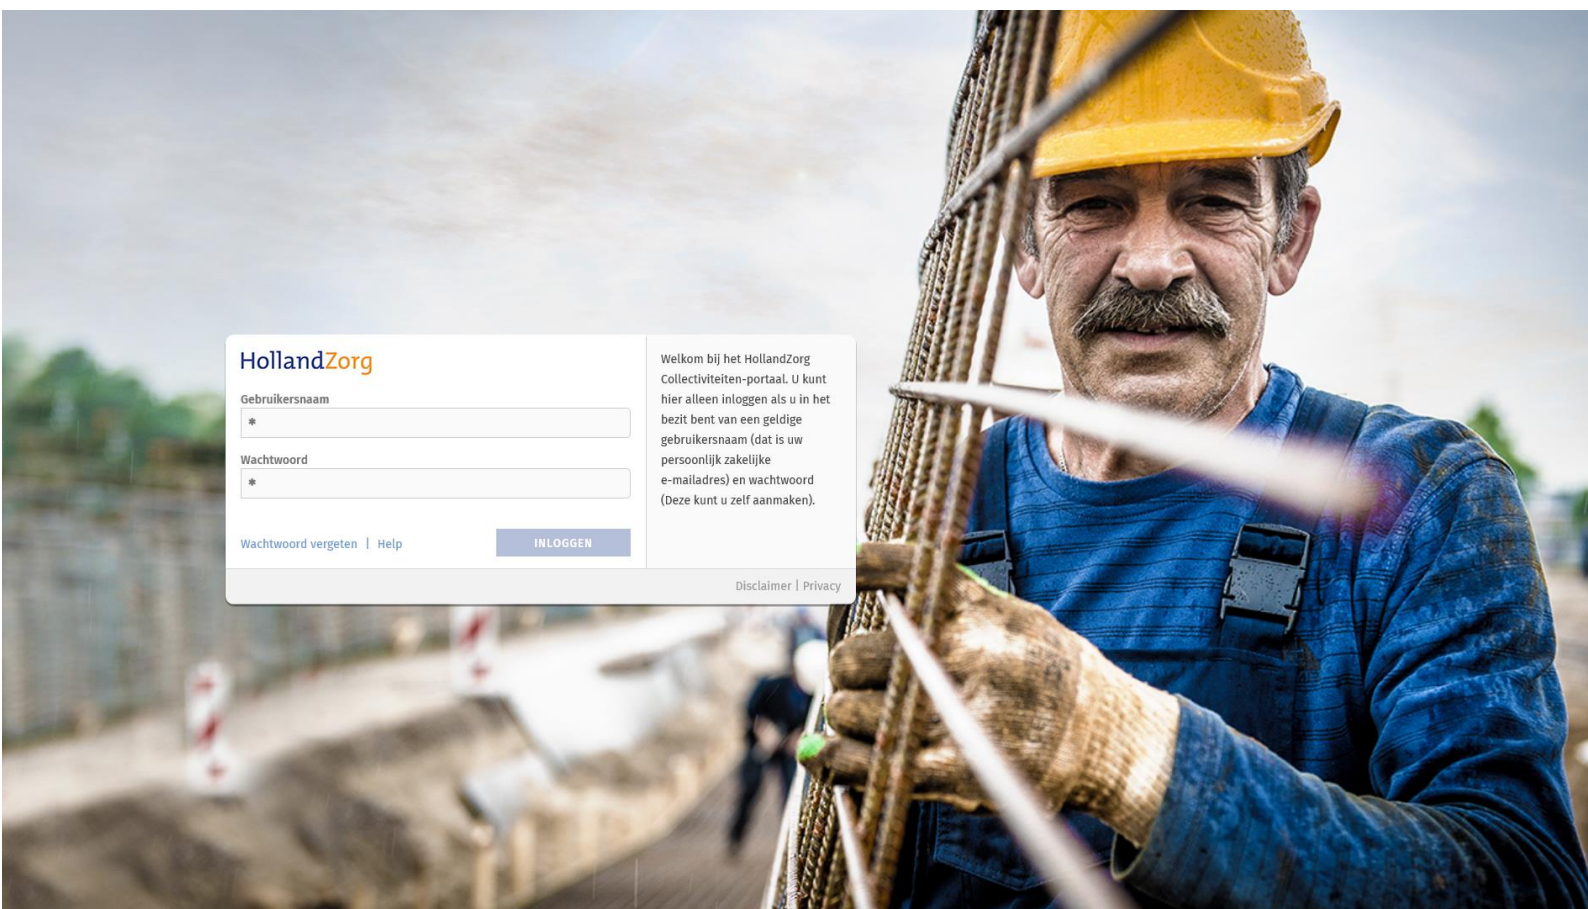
HollandZorg

Gebruikersnaam

*

Wachtwoord

*

Wachtwoord vergeten | Help

INLOGGEN

Welkom bij het HollandZorg Collectiviteiten-portaal. U kunt hier alleen inloggen als u in het bezit bent van een geldige gebruikersnaam (dat is uw persoonlijk zakelijke e-mailadres) en wachtwoord (Deze kunt u zelf aanmaken).

Disclaimer | Privacy